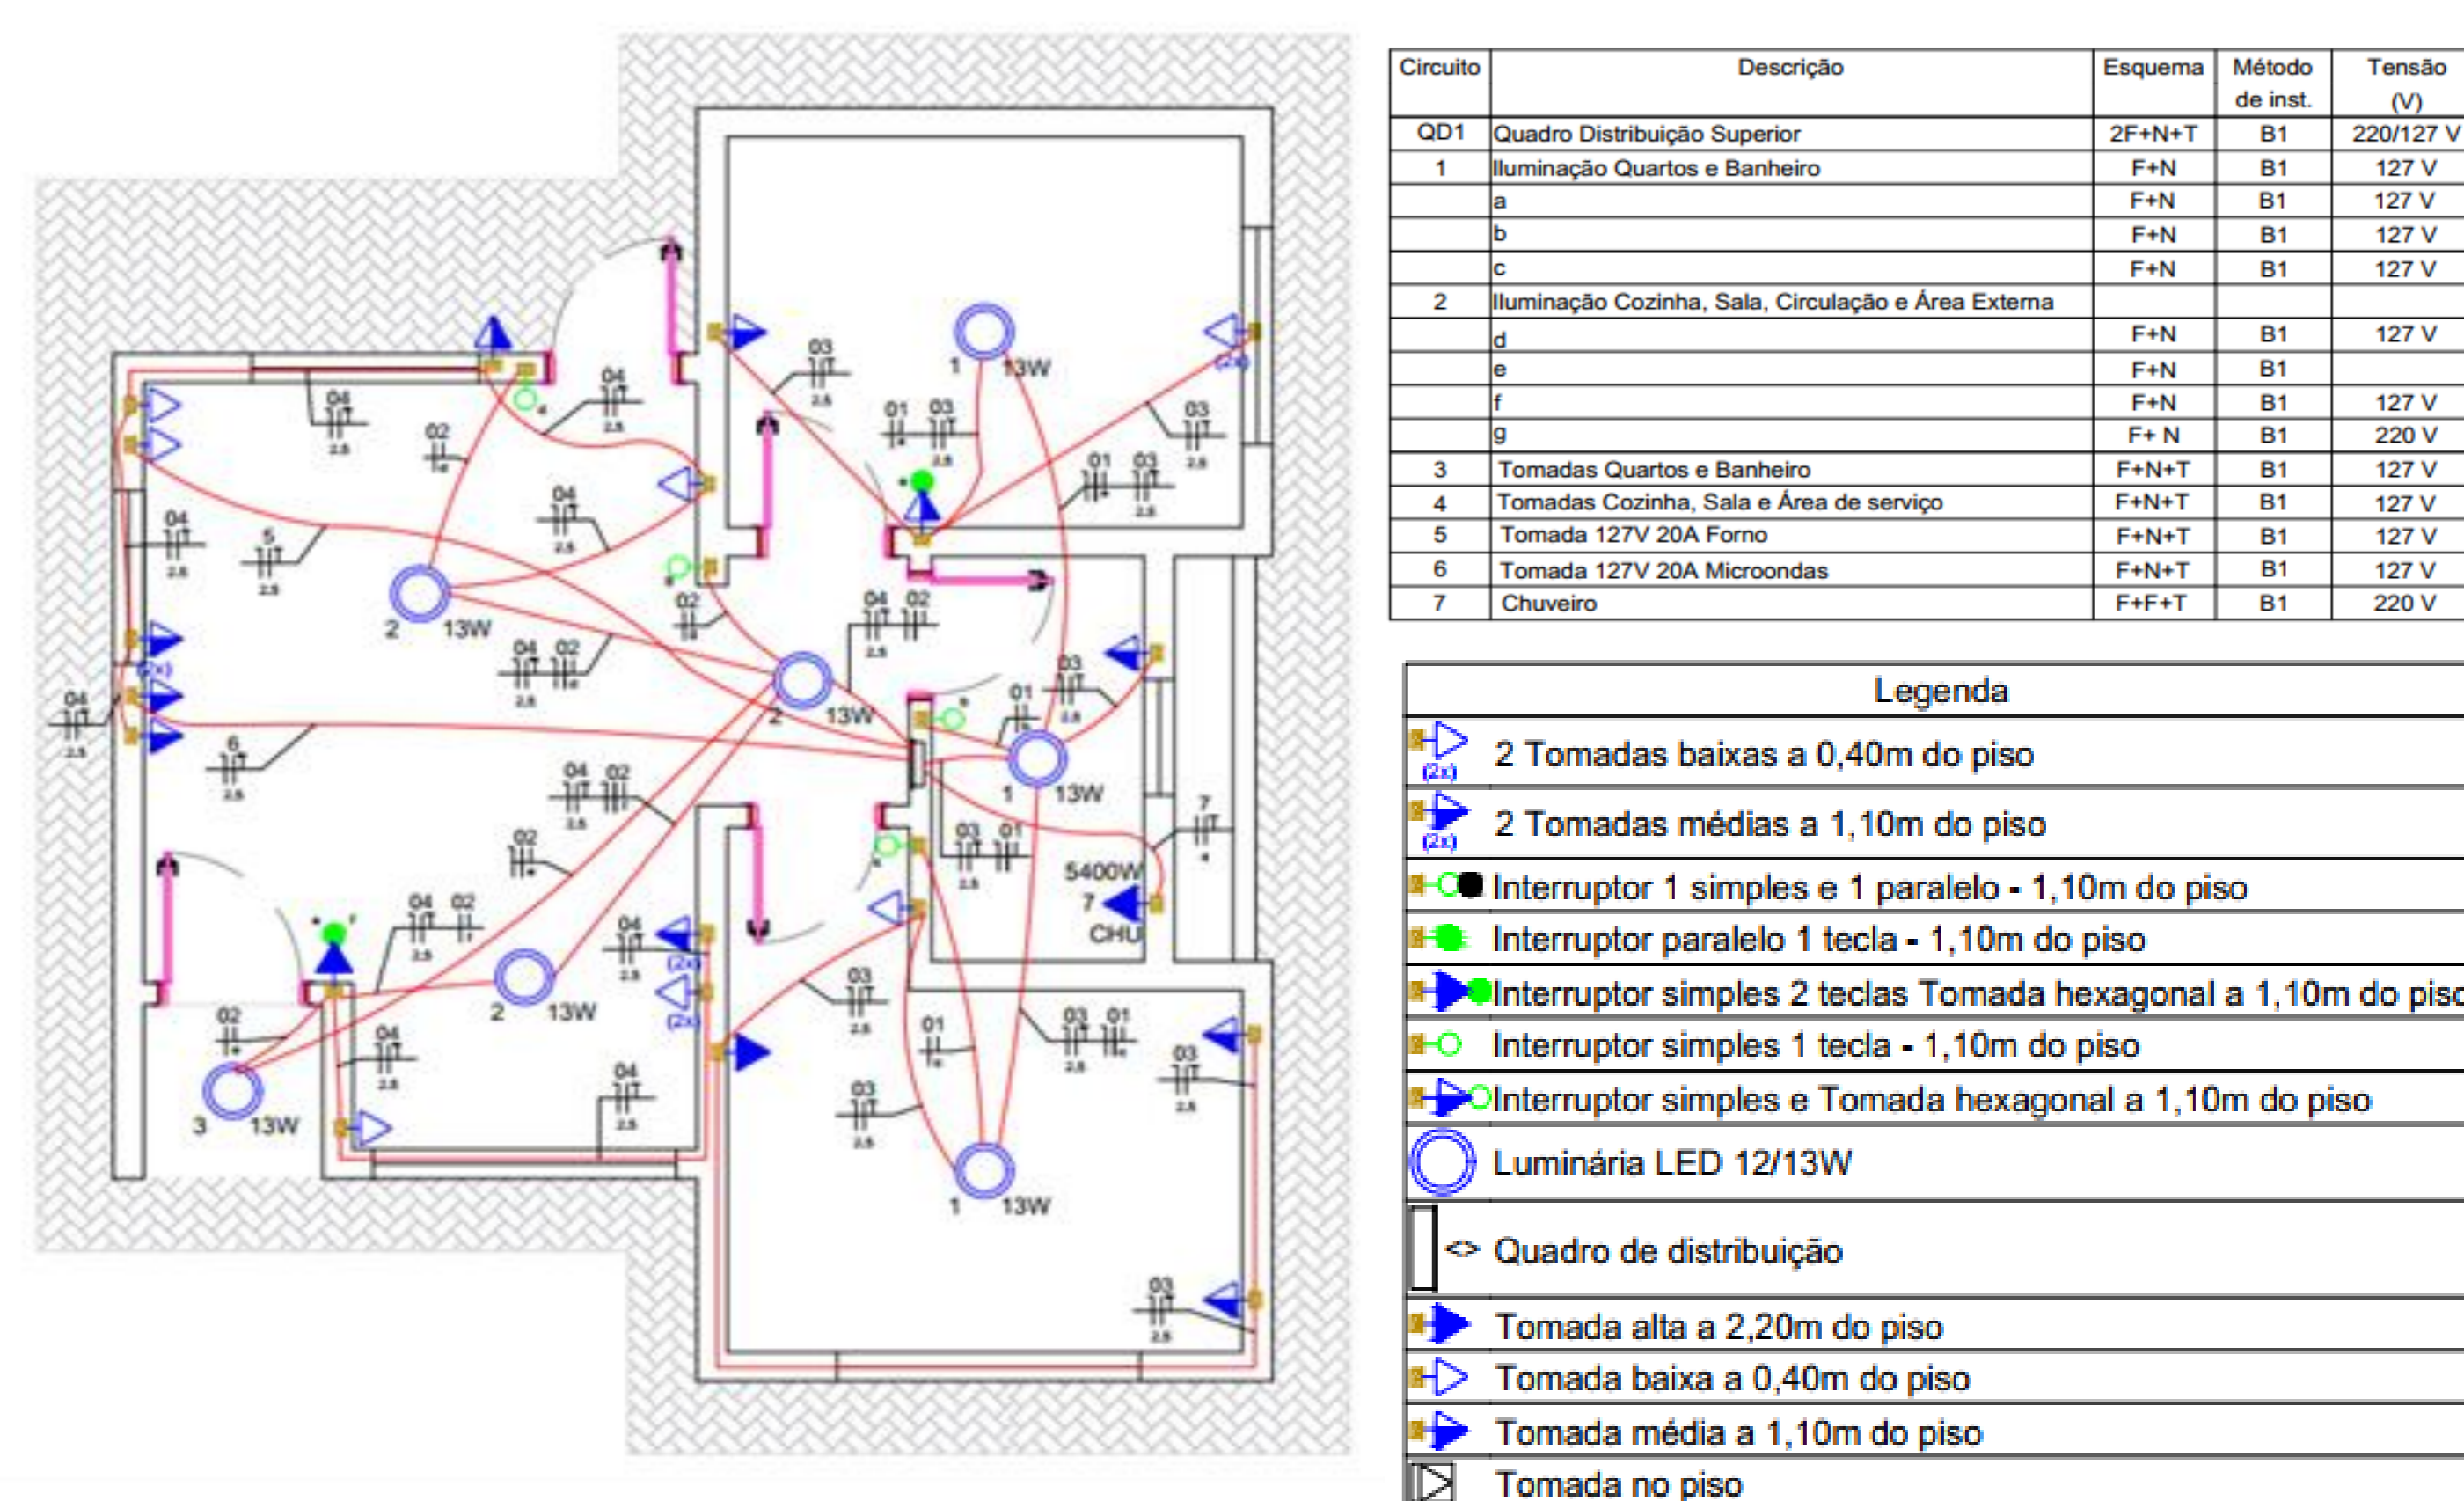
| Circuito | Descrição | Esquema | Método de inst. | Tensão (V) |
|---|---|---|---|---|
| QD1 | Quadro Distribuição Superior | 2F+N+T | B1 | 220/127 V |
| 1 | Iluminação Quartos e Banheiro | F+N | B1 | 127 V |
| | a | F+N | B1 | 127 V |
| | b | F+N | B1 | 127 V |
| | c | F+N | B1 | 127 V |
| 2 | Iluminação Cozinha, Sala, Circulação e Área Externa | | | |
| | d | F+N | B1 | 127 V |
| | e | F+N | B1 | |
| | f | F+N | B1 | 127 V |
| | g | F+ N | B1 | 220 V |
| 3 | Tomadas Quartos e Banheiro | F+N+T | B1 | 127 V |
| 4 | Tomadas Cozinha, Sala e Área de serviço | F+N+T | B1 | 127 V |
| 5 | Tomada 127V 20A Forno | F+N+T | B1 | 127 V |
| 6 | Tomada 127V 20A Microondas | F+N+T | B1 | 127 V |
| 7 | Chuveiro | F+F+T | B1 | 220 V |

Legenda
(2x) 2 Tomadas baixas a 0,40m do piso
(2x) 2 Tomadas médias a 1,10m do piso
Interruptor 1 simples e 1 paralelo - 1,10m do piso
Interruptor paralelo 1 tecla - 1,10m do piso
Interruptor simples 2 teclas Tomada hexagonal a 1,10m do pisc
Interruptor simples 1 tecla - 1,10m do piso
Interruptor simples e Tomada hexagonal a 1,10m do piso
Luminária LED 12/13W
<> Quadro de distribuição
Tomada alta a 2,20m do piso
Tomada baixa a 0,40m do piso
Tomada média a 1,10m do piso
Tomada no piso

1 13W
2 13W
2 13W
1 13W
2 13W
3 13W
1 13W
5400W 7 CHU
(2x)
04 02 03 01 5 6 7 2.5